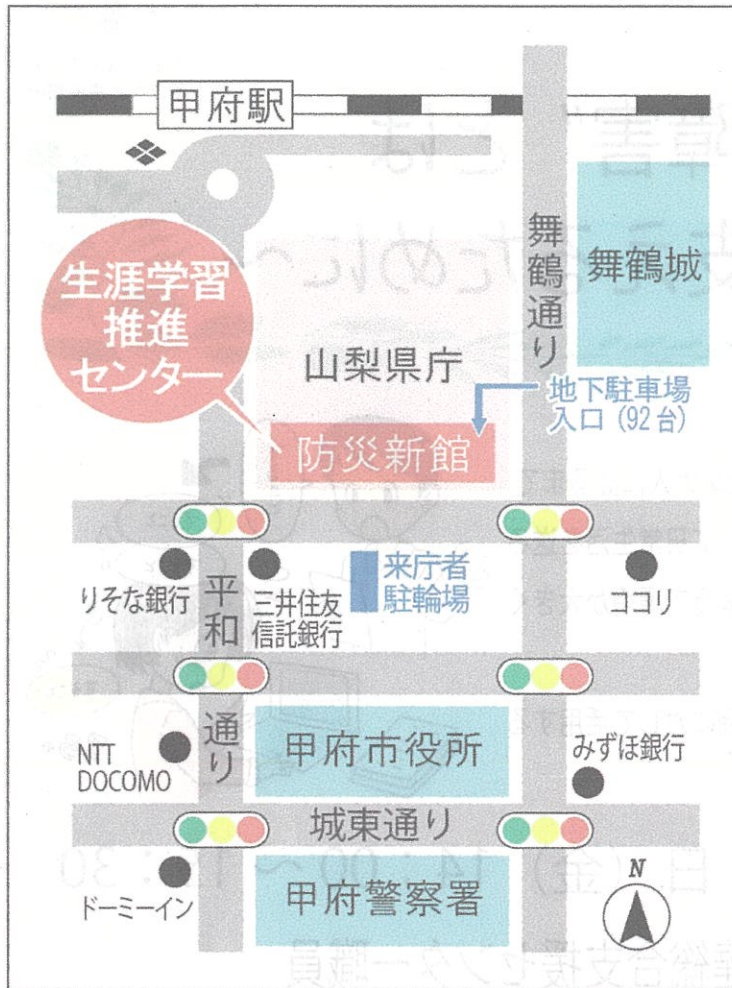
甲府駅

舞鶴通り

舞鶴城

生涯学習推進センター

山梨県庁

地下駐車場入口（92台）

防災新館

来庁者駐輪場

りそな銀行

平和通り

三井住友信託銀行

ココリ

NTT DOCOMO

甲府市役所

みずほ銀行

城東通り

ドーミーイン

甲府警察署

N